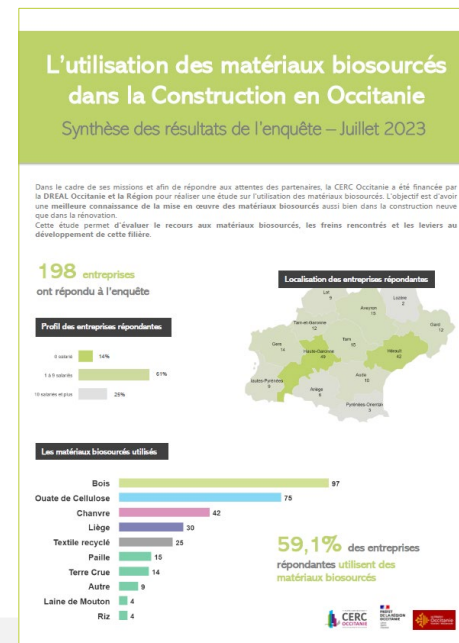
L'utilisation des matériaux biosourcés dans la Construction en Occitanie

Synthèse des résultats de l'enquête – Juillet 2023

Dans le cadre de ses missions et afin de répondre aux attentes des partenaires, la CERC Occitanie a été financée par la DREAL Occitanie et la Région pour réaliser une étude sur l'utilisation des matériaux biosourcés. L'objectif est d'avoir une meilleure connaissance de la mise en œuvre des matériaux biosourcés aussi bien dans la construction neuve que dans la rénovation.
Cette étude permet d'évaluer le recours aux matériaux biosourcés, les freins rencontrés et les leviers au développement de cette filière.

198 entreprises ont répondu à l'enquête

Profil des entreprises répondantes

| | |
|---|---|
| 0 salarié | 14% |
| 1 à 9 salariés | 61% |
| 10 salariés et plus | 25% |

Localisation des entreprises répondantes

Lot 9
Lozère 2
Aveyron 13
Tarn-et-Garonne 12
Gard 13
Tarn 15
Gers 14
Haute-Garonne 49
Hérault 42
Hautes-Pyrénées 9
Aude 10
Ariège 6
Pyrénées-Orientales 3

Les matériaux biosourcés utilisés

| | |
|---|---|
| Bois | 97 |
| Ouate de Cellulose | 75 |
| Chanvre | 42 |
| Liège | 30 |
| Textile recyclé | 25 |
| Paille | 15 |
| Terre Crue | 14 |
| Autre | 9 |
| Laine de Mouton | 4 |
| Riz | 4 |

59,1% des entreprises répondantes utilisent des matériaux biosourcés

CERC OCCITANIE
PRÉFET DE LA RÉGION OCCITANIE
Occitanie